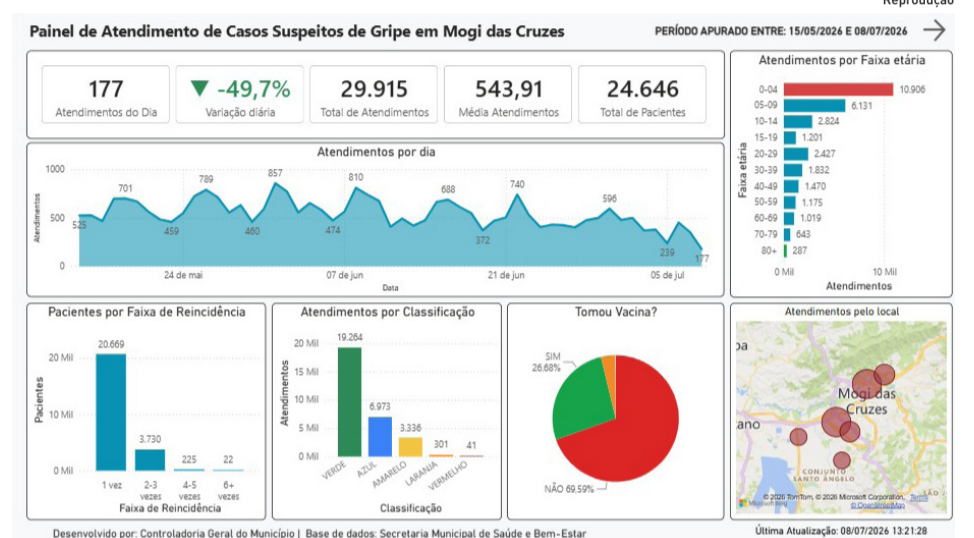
Reprodução

Painel de Atendimento de Casos Suspeitos de Gripe em Mogi das Cruzes

PERÍODO APURADO ENTRE: 15/05/2026 E 08/07/2026

177
Atendimentos do Dia

▼ -49,7%
Variação diária

29.915
Total de Atendimentos

543,91
Média Atendimentos

24.646
Total de Pacientes

Atendimentos por dia

1000
500
0
Atendimentos
525 701 459 789 460 857 474 810 688 372 740 596 239 177
24 de mai
07 de jun
21 de jun
05 de jul
Data

Atendimentos por Faixa etária

Faixa etária
0-04 10.906
05-09 6.131
10-14 2.824
15-19 1.201
20-29 2.427
30-39 1.832
40-49 1.470
50-59 1.175
60-69 1.019
70-79 643
80+ 287
0 Mil
10 Mil
Atendimentos

Pacientes por Faixa de Reincidência

20 Mil
10 Mil
0 Mil
Pacientes
20.669
3.730
225
22
1 vez
2-3 vezes
4-5 vezes
6+ vezes
Faixa de Reincidência

Atendimentos por Classificação

20 Mil
15 Mil
10 Mil
5 Mil
0 Mil
Atendimentos
19.264
6.973
3.336
301
41
VERDE
AZUL
AMARELO
LARANJA
VERMELHO
Classificação

Tomou Vacina?

SIM 26,68%
NÃO 69,59%

Atendimentos pelo local

Mogi das Cruzes
CONJUNTO SANTO ÂNGELO
ano
SÃO
© 2026 TomTom, © 2026 Microsoft Corporation, Terms © OpenStreetMap
Microsoft Bing

Desenvolvido por: Controladoria Geral do Município | Base de dados: Secretaria Municipal de Saúde e Bem-Estar

Última Atualização: 08/07/2026 13:21:28